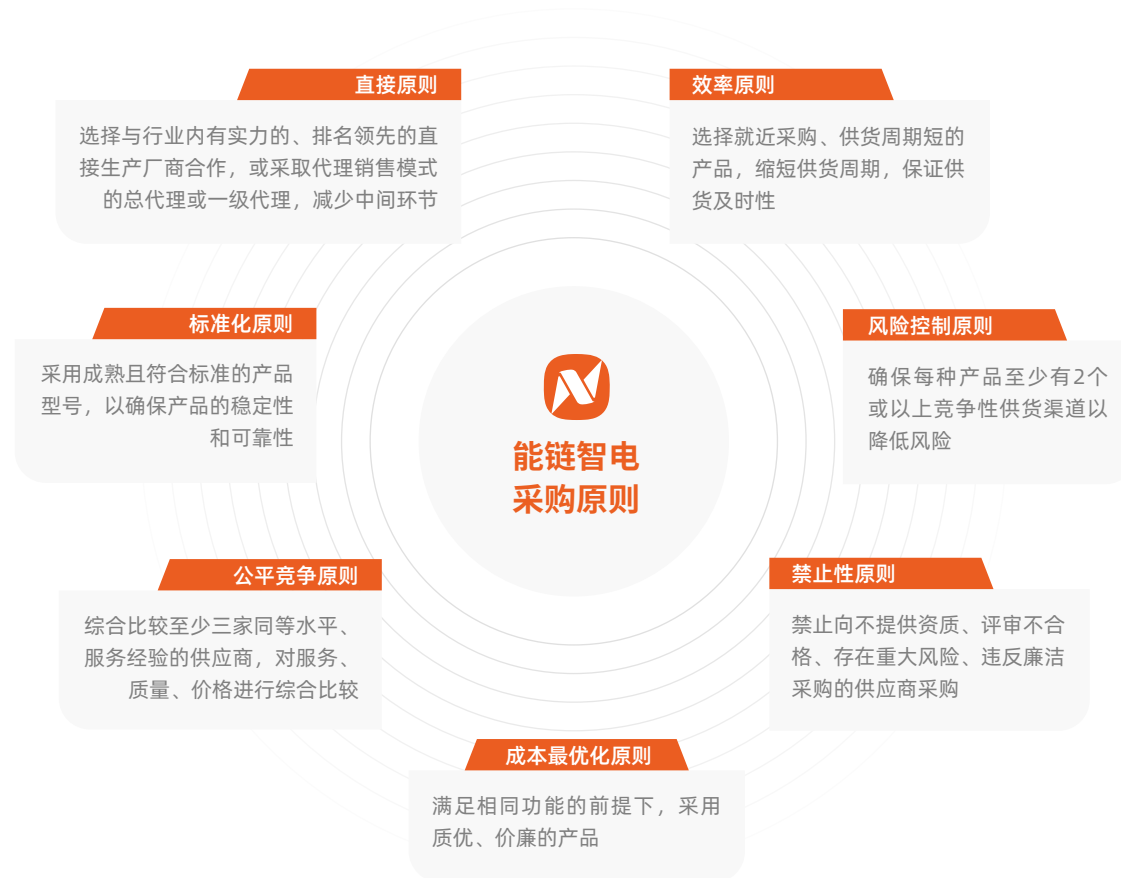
直接原则

选择与行业内有实力的、排名领先的直接生产厂商合作，或采取代理销售模式的总代理或一级代理，减少中间环节

效率原则

选择就近采购、供货周期短的产品，缩短供货周期，保证供货及时性

标准化原则

采用成熟且符合标准的产品型号，以确保产品的稳定性和可靠性

风险控制原则

确保每种产品至少有2个或以上竞争性供货渠道以降低风险

能链智电
采购原则

公平竞争原则

综合比较至少三家同等水平、服务经验的供应商，对服务、质量、价格进行综合比较

禁止性原则

禁止向不提供资质、评审不合格、存在重大风险、违反廉洁采购的供应商采购

成本最优化原则

满足相同功能的前提下，采用质优、价廉的产品